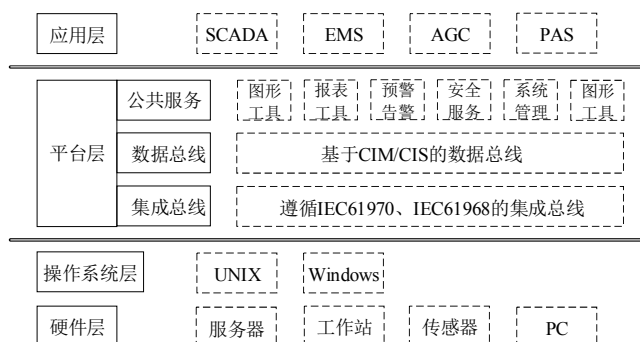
应用层 SCADA EMS AGC PAS

平台层
公共服务 图形工具 报表工具 预警告警 安全服务 系统管理 图形工具
数据总线 基于CIM/CIS的数据总线
集成总线 遵循IEC61970、IEC61968的集成总线

操作系统层 UNIX Windows

硬件层 服务器 工作站 传感器 PC